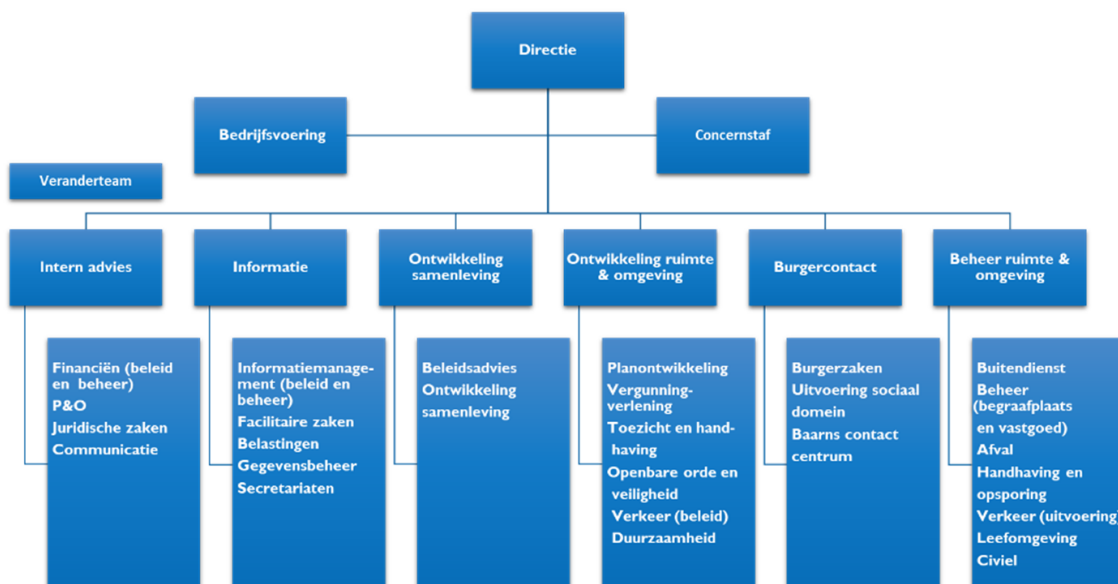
Directie

Bedrijfsvoering

Concernstaf

Veranderteam

Intern advies

Financiën (beleid en beheer)
P&O
Juridische zaken
Communicatie

Informatie

Informatiemanagement (beleid en beheer)
Facilitaire zaken
Belastingen
Gegevensbeheer
Secretariaten

Ontwikkeling samenleving

Beleidsadvies
Ontwikkeling samenleving

Ontwikkeling ruimte & omgeving

Planontwikkeling
Vergunningverlening
Toezicht en handhaving
Openbare orde en veiligheid
Verkeer (beleid)
Duurzaamheid

Burgercontact

Burgerzaken
Uitvoering sociaal domein
Baarns contact centrum

Beheer ruimte & omgeving

Buitendienst
Beheer (begraafplaats en vastgoed)
Afval
Handhaving en opsporing
Verkeer (uitvoering)
Leefomgeving
Civiel